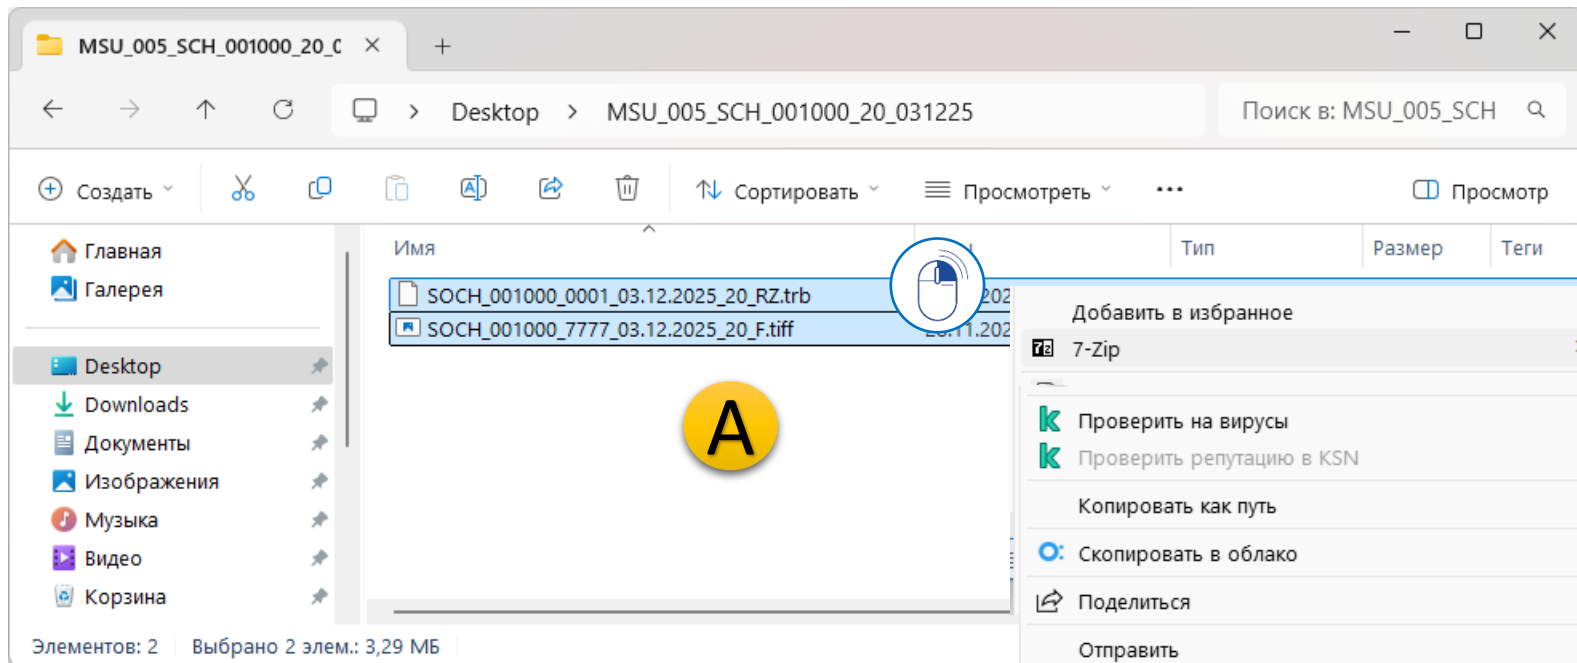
MSU_005_SCH_001000_20_0 ×
+

Desktop > MSU_005_SCH_001000_20_031225
Поиск в: MSU_005_SCH

Создать
Сортировать
Просмотреть
...
Просмотр

Главная
Галерея
Desktop
Downloads
Документы
Изображения
Музыка
Видео
Корзина

Имя
Тип
Размер
Теги

SOCH_001000_0001_03.12.2025_20_RZ.trb
SOCH_001000_7777_03.12.2025_20_F.tiff

A

Добавить в избранное
7-Zip
Проверить на вирусы
Проверить репутацию в KSN
Копировать как путь
Скопировать в облако
Поделиться
Отправить

Элементов: 2
Выбрано 2 элем.: 3,29 МБ